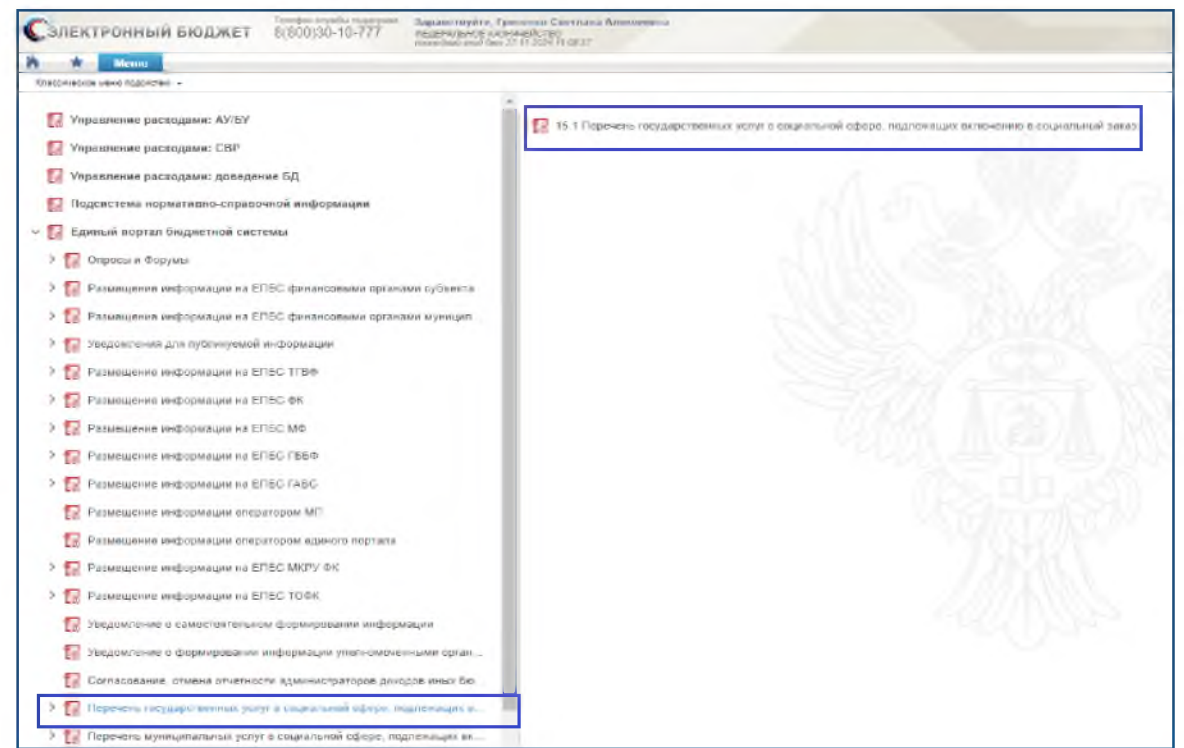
ЭЛЕКТРОННЫЙ БЮДЖЕТ
Телефон службы поддержки
8(800)30-10-777
Здравствуйте, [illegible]
ФЕДЕРАЛЬНОЕ КАЗНАЧЕЙСТВО
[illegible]

Меню

Классическое меню подсистем

Управление расходами: АУ/БУ
Управление расходами: СВР
Управление расходами: доведение БД
Подсистема нормативно-справочной информации
Единый портал бюджетной системы
Опросы и Форумы
Размещения информации на ЕПБС финансовыми органами субъекта
Размещения информации на ЕПБС финансовыми органами муницип...
Уведомления для публикуемой информации
Размещение информации на ЕПБС ТГВФ
Размещение информации на ЕПБС ФК
Размещение информации на ЕПБС МФ
Размещение информации на ЕПБС ГВБФ
Размещение информации на ЕПБС ГАБС
Размещение информации оператором МП
Размещение информации оператором единого портала
Размещение информации на ЕПБС МКРУ ФК
Размещение информации на ЕПБС ТОФК
Уведомление о самостоятельном формировании информации
Уведомление о формировании информации уполномоченными орган...
Согласование, отмена отчетности администраторов доходов иных бю...
Перечень государственных услуг в социальной сфере, подлежащих в...
Перечень муниципальных услуг в социальной сфере, подлежащих вк...

15.1 Перечень государственных услуг в социальной сфере, подлежащих включению в социальный заказ